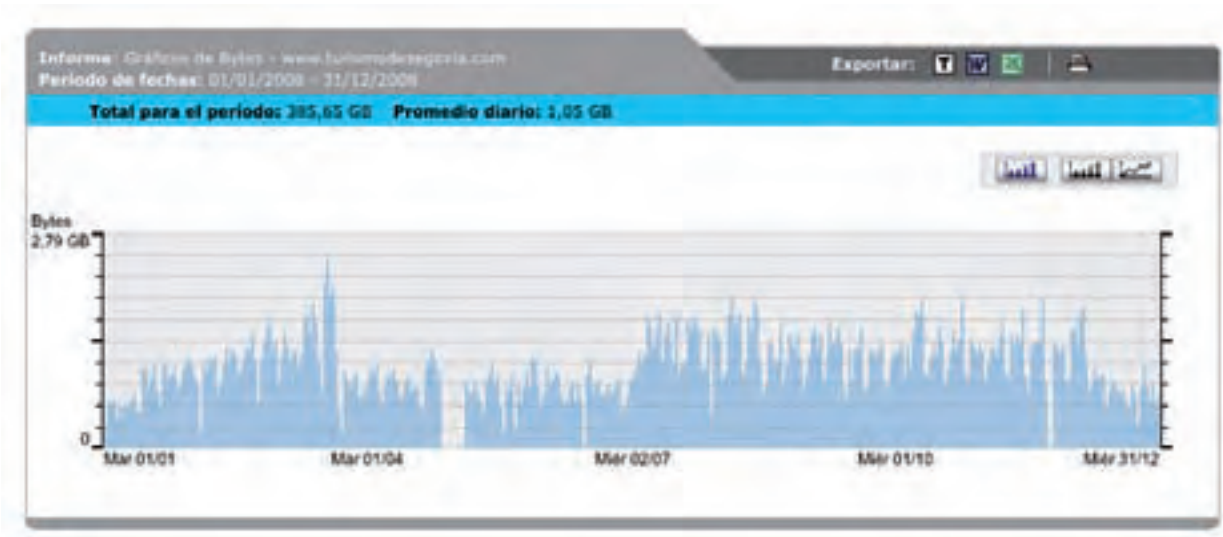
Informe: Gráficos de Bytes - www.turismodesegovia.com
Periodo de fechas: 01/01/2008 - 31/12/2008

Exportar:

Total para el periodo: 385,65 GB Promedio diario: 1,05 GB

Bytes
2,79 GB
0

Mar 01/01
Mar 01/04
Mier 02/07
Mier 01/10
Mier 31/12